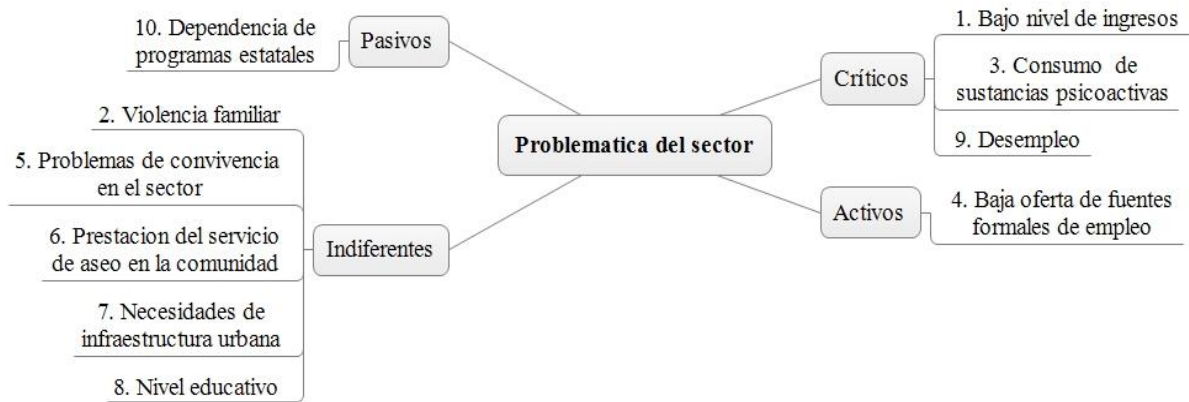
Problematica del sector

Pasivos

10. Dependencia de programas estatales

Indiferentes

2. Violencia familiar

5. Problemas de convivencia en el sector

6. Prestacion del servicio de aseo en la comunidad

7. Necesidades de infraestructura urbana

8. Nivel educativo

Críticos

1. Bajo nivel de ingresos

3. Consumo de sustancias psicoactivas

9. Desempleo

Activos

4. Baja oferta de fuentes formales de empleo